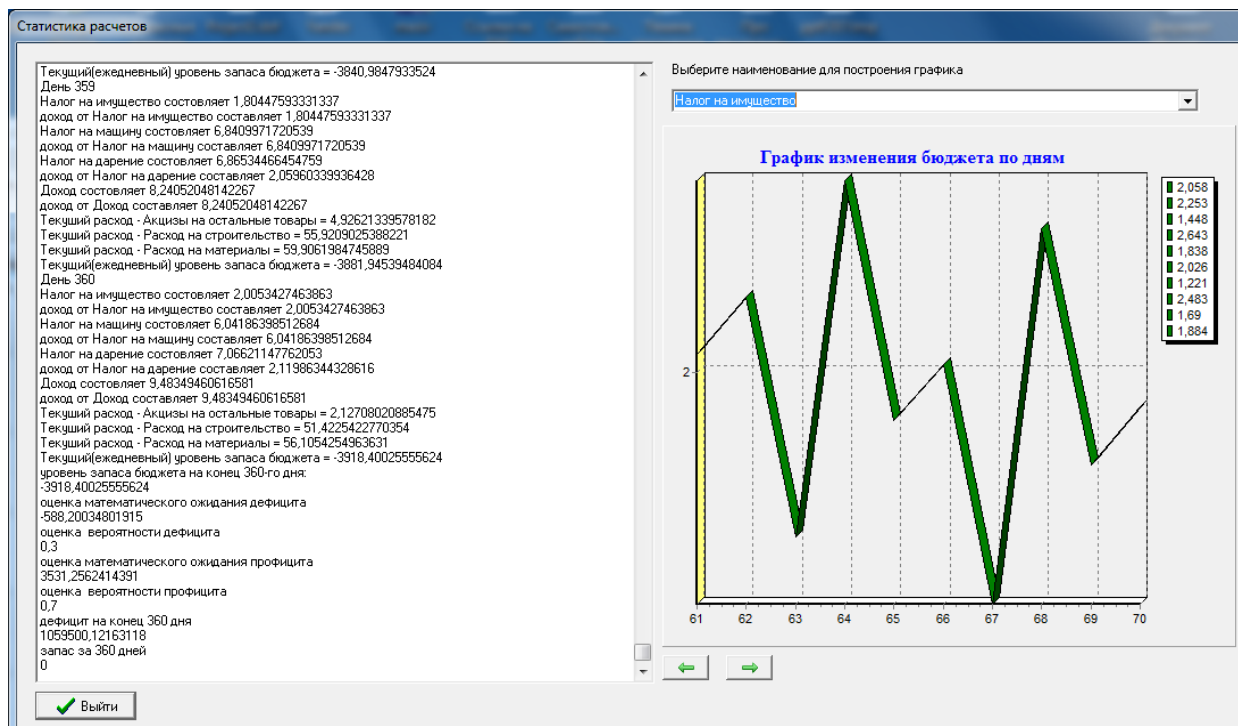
Статистика расчетов

Текущий(ежедневный) уровень запаса бюджета = -3840,9847933524
День 359
Налог на имущество состовляет 1,80447593331337
доход от Налог на имущество составляет 1,80447593331337
Налог на машину состовляет 6,8409971720539
доход от Налог на машину составляет 6,8409971720539
Налог на дарение состовляет 6,86534466454759
доход от Налог на дарение составляет 2,05960339936428
Доход состовляет 8,24052048142267
доход от Доход составляет 8,24052048142267
Текущий расход - Акцизы на остальные товары = 4,92621339578182
Текущий расход - Расход на строительство = 55,9209025388221
Текущий расход - Расход на материалы = 59,9061984745889
Текущий(ежедневный) уровень запаса бюджета = -3881,94539484084
День 360
Налог на имущество состовляет 2,0053427463863
доход от Налог на имущество составляет 2,0053427463863
Налог на машину состовляет 6,04186398512684
доход от Налог на машину составляет 6,04186398512684
Налог на дарение состовляет 7,06621147762053
доход от Налог на дарение составляет 2,11986344328616
Доход состовляет 9,48349460616581
доход от Доход составляет 9,48349460616581
Текущий расход - Акцизы на остальные товары = 2,12708020885475
Текущий расход - Расход на строительство = 51,4225422770354
Текущий расход - Расход на материалы = 56,1054254963631
Текущий(ежедневный) уровень запаса бюджета = -3918,40025555624
уровень запаса бюджета на конец 360-го дня:
-3918,40025555624
оценка математического ожидания дефицита
-588,20034801915
оценка вероятности дефицита
0,3
оценка математического ожидания профицита
3531,2562414391
оценка вероятности профицита
0,7
дефицит на конец 360 дня
1059500,12163118
запас за 360 дней
0

Выберите наименование для построения графика
Налог на имущество

График изменения бюджета по дням

2,058
2,253
1,448
2,643
1,838
2,026
1,221
2,483
1,69
1,884

2

61 62 63 64 65 66 67 68 69 70

Выйти